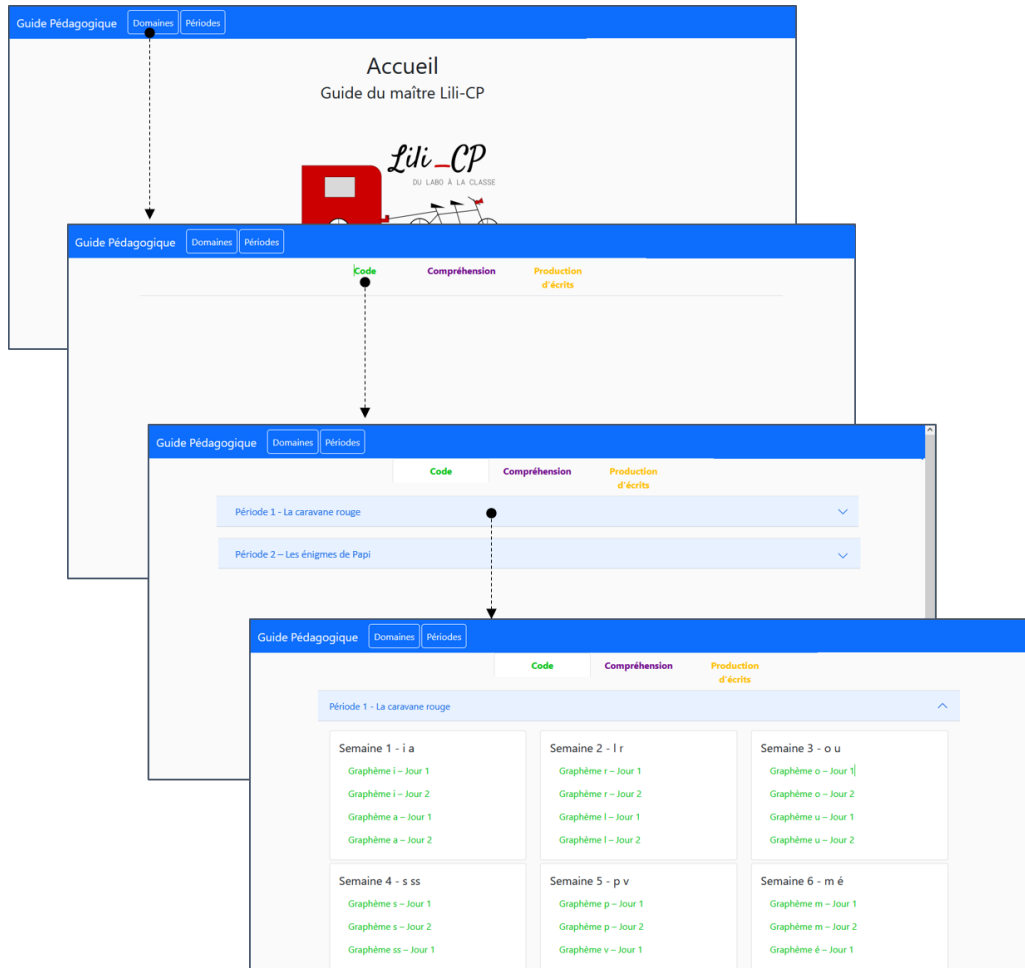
Guide Pédagogique Domaines Périodes

Accueil

Guide du maître Lili-CP

Lili_CP

DU LABO À LA CLASSE

Guide Pédagogique Domaines Périodes

Code Compréhension Production d'écrits

Guide Pédagogique Domaines Périodes

Code Compréhension Production d'écrits

Période 1 - La caravane rouge

Période 2 – Les énigmes de Papi

Guide Pédagogique Domaines Périodes

Code Compréhension Production d'écrits

Période 1 - La caravane rouge

Semaine 1 - i a
Graphème i – Jour 1
Graphème i – Jour 2
Graphème a – Jour 1
Graphème a – Jour 2

Semaine 2 - l r
Graphème r – Jour 1
Graphème r – Jour 2
Graphème l – Jour 1
Graphème l – Jour 2

Semaine 3 - o u
Graphème o – Jour 1
Graphème o – Jour 2
Graphème u – Jour 1
Graphème u – Jour 2

Semaine 4 - s ss
Graphème s – Jour 1
Graphème s – Jour 2
Graphème ss – Jour 1

Semaine 5 - p v
Graphème p – Jour 1
Graphème p – Jour 2
Graphème v – Jour 1

Semaine 6 - m é
Graphème m – Jour 1
Graphème m – Jour 2
Graphème é – Jour 1